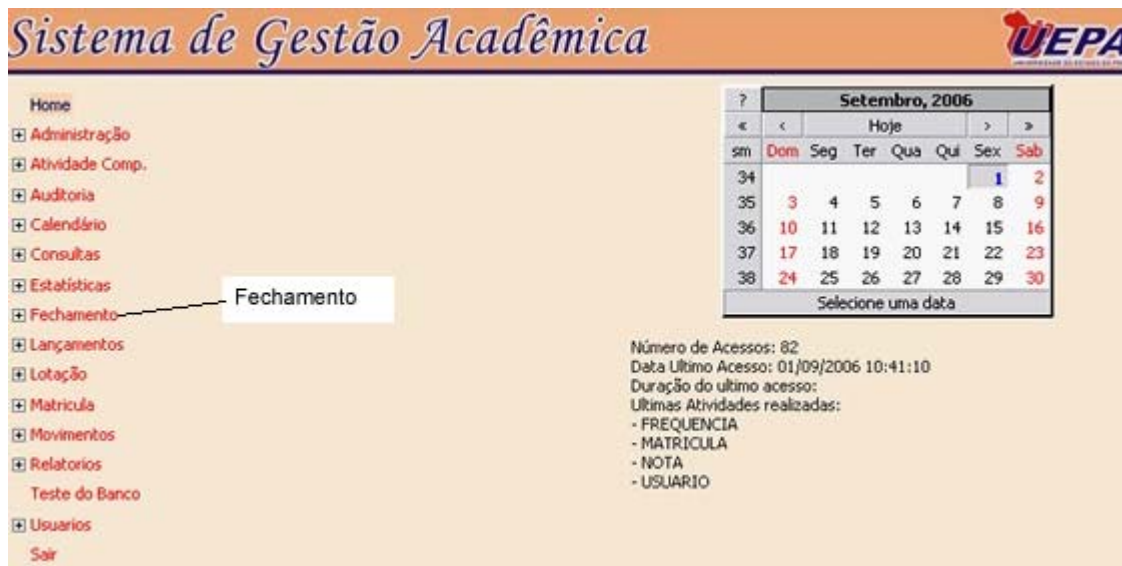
Sistema de Gestão Acadêmica

UEPA

Home
⊞ Administração
⊞ Atividade Comp.
⊞ Auditoria
⊞ Calendário
⊞ Consultas
⊞ Estatísticas
⊞ Fechamento
⊞ Lançamentos
⊞ Lotação
⊞ Matricula
⊞ Movimentos
⊞ Relatorios
Teste do Banco
⊞ Usuarios
Sair

Fechamento

| ? | Setembro, 2006 | | | | | | |
|---|---|---|---|---|---|---|---|
| « | ‹ | Hoje | | | | › | » |
| sm | Dom | Seg | Ter | Qua | Qui | Sex | Sab |
| 34 | | | | | | 1 | 2 |
| 35 | 3 | 4 | 5 | 6 | 7 | 8 | 9 |
| 36 | 10 | 11 | 12 | 13 | 14 | 15 | 16 |
| 37 | 17 | 18 | 19 | 20 | 21 | 22 | 23 |
| 38 | 24 | 25 | 26 | 27 | 28 | 29 | 30 |

Selecione uma data

Número de Acessos: 82
Data Ultimo Acesso: 01/09/2006 10:41:10
Duração do ultimo acesso:
Ultimas Atividades realizadas:
- FREQUENCIA
- MATRICULA
- NOTA
- USUARIO